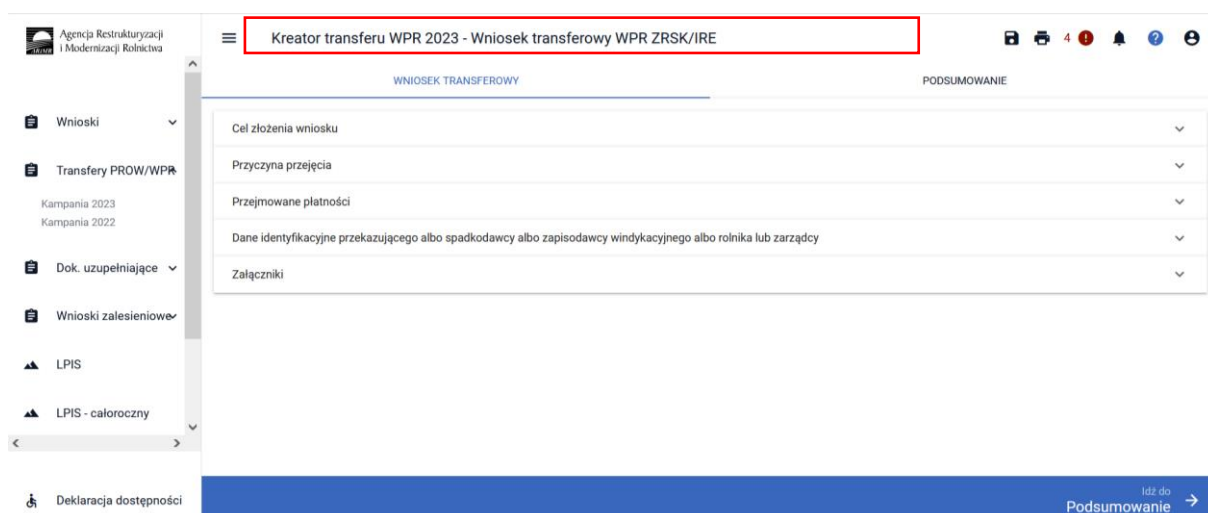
Agencja Restrukturyzacji i Modernizacji Rolnictwa

Wnioski

Transfery PROW/WPR

Kampania 2023
Kampania 2022

Dok. uzupełniające

Wnioski zalesieniowe

LPIS

LPIS - całoroczny

Deklaracja dostępności

Kreator transferu WPR 2023 - Wniosek transferowy WPR ZRSK/IRE

4

WNIOSEK TRANSFEROWY

PODSUMOWANIE

Cel złożenia wniosku

Przyczyna przejęcia

Przejmowane płatności

Dane identyfikacyjne przekazującego albo spadkodawcy albo zapisodawcy windykacyjnego albo rolnika lub zarządcy

Załączniki

Idź do
Podsumowanie